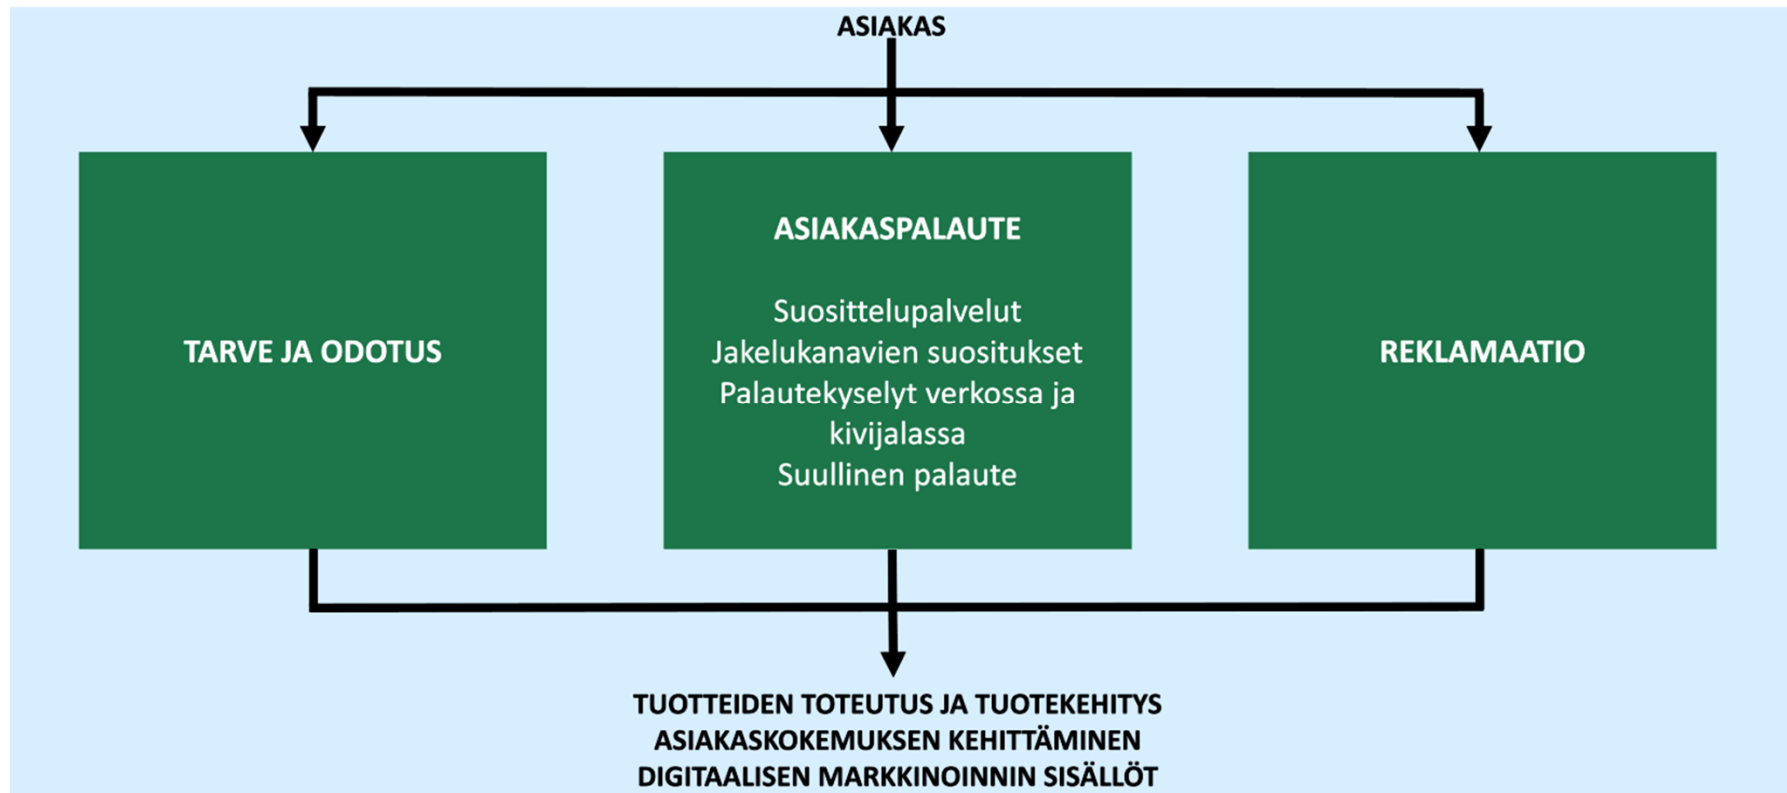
ASIAKAS

TARVE JA ODOTUS

ASIAKASPALAUTE

Suosittelupalvelut
Jakelukanavien suositukset
Palautekyselyt verkossa ja kivijalassa
Suullinen palaute

REKLAMAATIO

TUOTTEIDEN TOTEUTUS JA TUOTEKEHITYS
ASIAKASKOKEMUKSEN KEHITTÄMINEN
DIGITAALISEN MARKKINOINNIN SISÄLLÖT